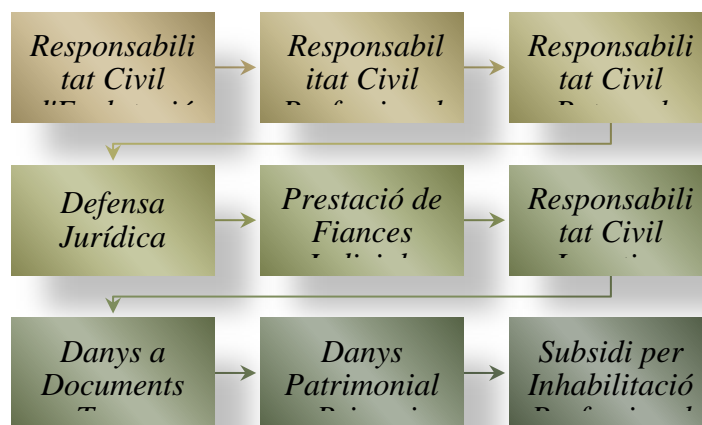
Responsabilitat Civil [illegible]

Responsabilitat Civil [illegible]

Responsabilitat Civil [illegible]

Defensa Jurídica

Prestació de Fiances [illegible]

Responsabilitat Civil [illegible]

Danys a Documents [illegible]

Danys Patrimonial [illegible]

Subsidi per Inhabilitació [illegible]